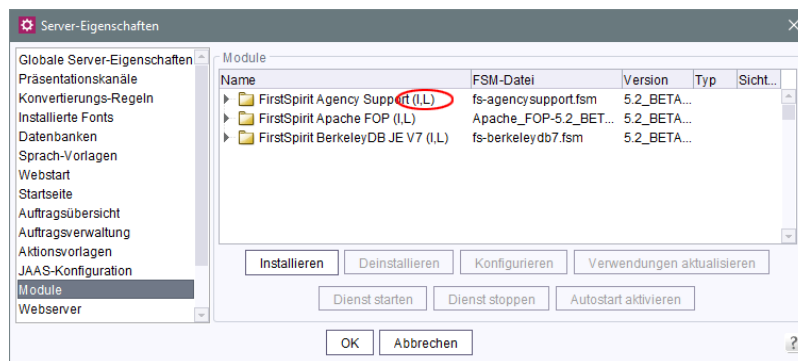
Server-Eigenschaften

Globale Server-Eigenschaften
Präsentationskanäle
Konvertierungs-Regeln
Installierte Fonts
Datenbanken
Sprach-Vorlagen
Webstart
Startseite
Auftragsübersicht
Auftragsverwaltung
Aktionsvorlagen
JAAS-Konfiguration
Module
Webserver

Module

| Name | FSM-Datei | Version | Typ | Sicht... |
|---|---|---|---|---|
| FirstSpirit Agency Support (I,L) | fs-agencysupport.fsm | 5.2_BETA... | | |
| FirstSpirit Apache FOP (I,L) | Apache_FOP-5.2_BET... | 5.2_BETA... | | |
| FirstSpirit BerkeleyDB JE V7 (I,L) | fs-berkeleydb7.fsm | 5.2_BETA... | | |

Installieren | Deinstallieren | Konfigurieren | Verwendungen aktualisieren

Dienst starten | Dienst stoppen | Autostart aktivieren

OK | Abbrechen

?